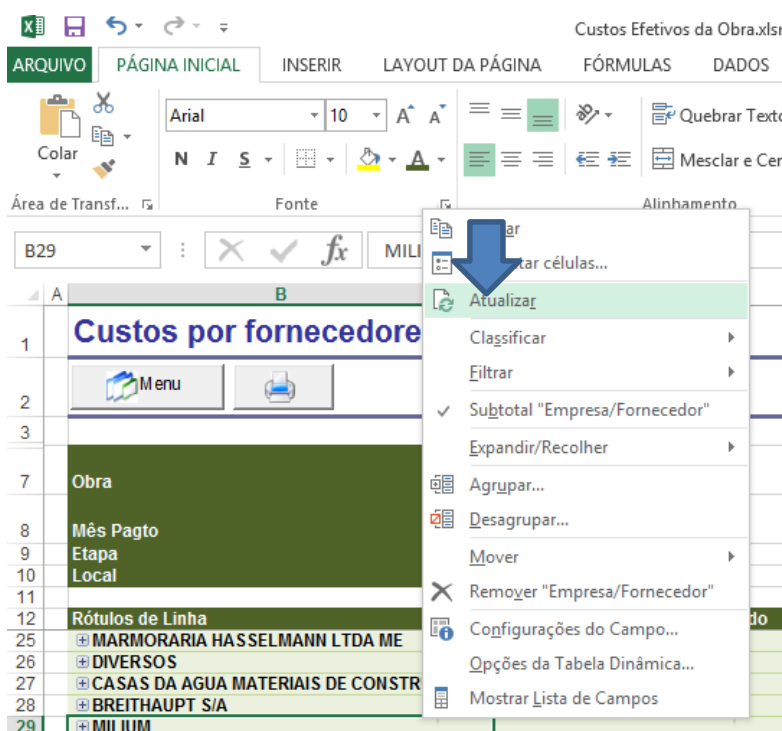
Custos Efetivos da Obra.xlsm

ARQUIVO PÁGINA INICIAL INSERIR LAYOUT DA PÁGINA FÓRMULAS DADOS

Colar
Área de Transf...
Arial 10
N I S
Fonte
Quebrar Texto
Mesclar e Cen
Alinhamento

B29 MILI

A B

1 Custos por fornecedore
2 Menu
3
7 Obra
8 Mês Pagto
9 Etapa
10 Local
11
12 Rótulos de Linha
25 MARMORARIA HASSELMANN LTDA ME
26 DIVERSOS
27 CASAS DA AGUA MATERIAIS DE CONSTR
28 BREITHAUPT S/A
29 MILIUM

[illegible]ar
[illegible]tar células...
Atualizar
Classificar
Filtrar
Subtotal "Empresa/Fornecedor"
Expandir/Recolher
Agrupar...
Desagrupar...
Mover
Remover "Empresa/Fornecedor"
Configurações do Campo...
Opções da Tabela Dinâmica...
Mostrar Lista de Campos

do